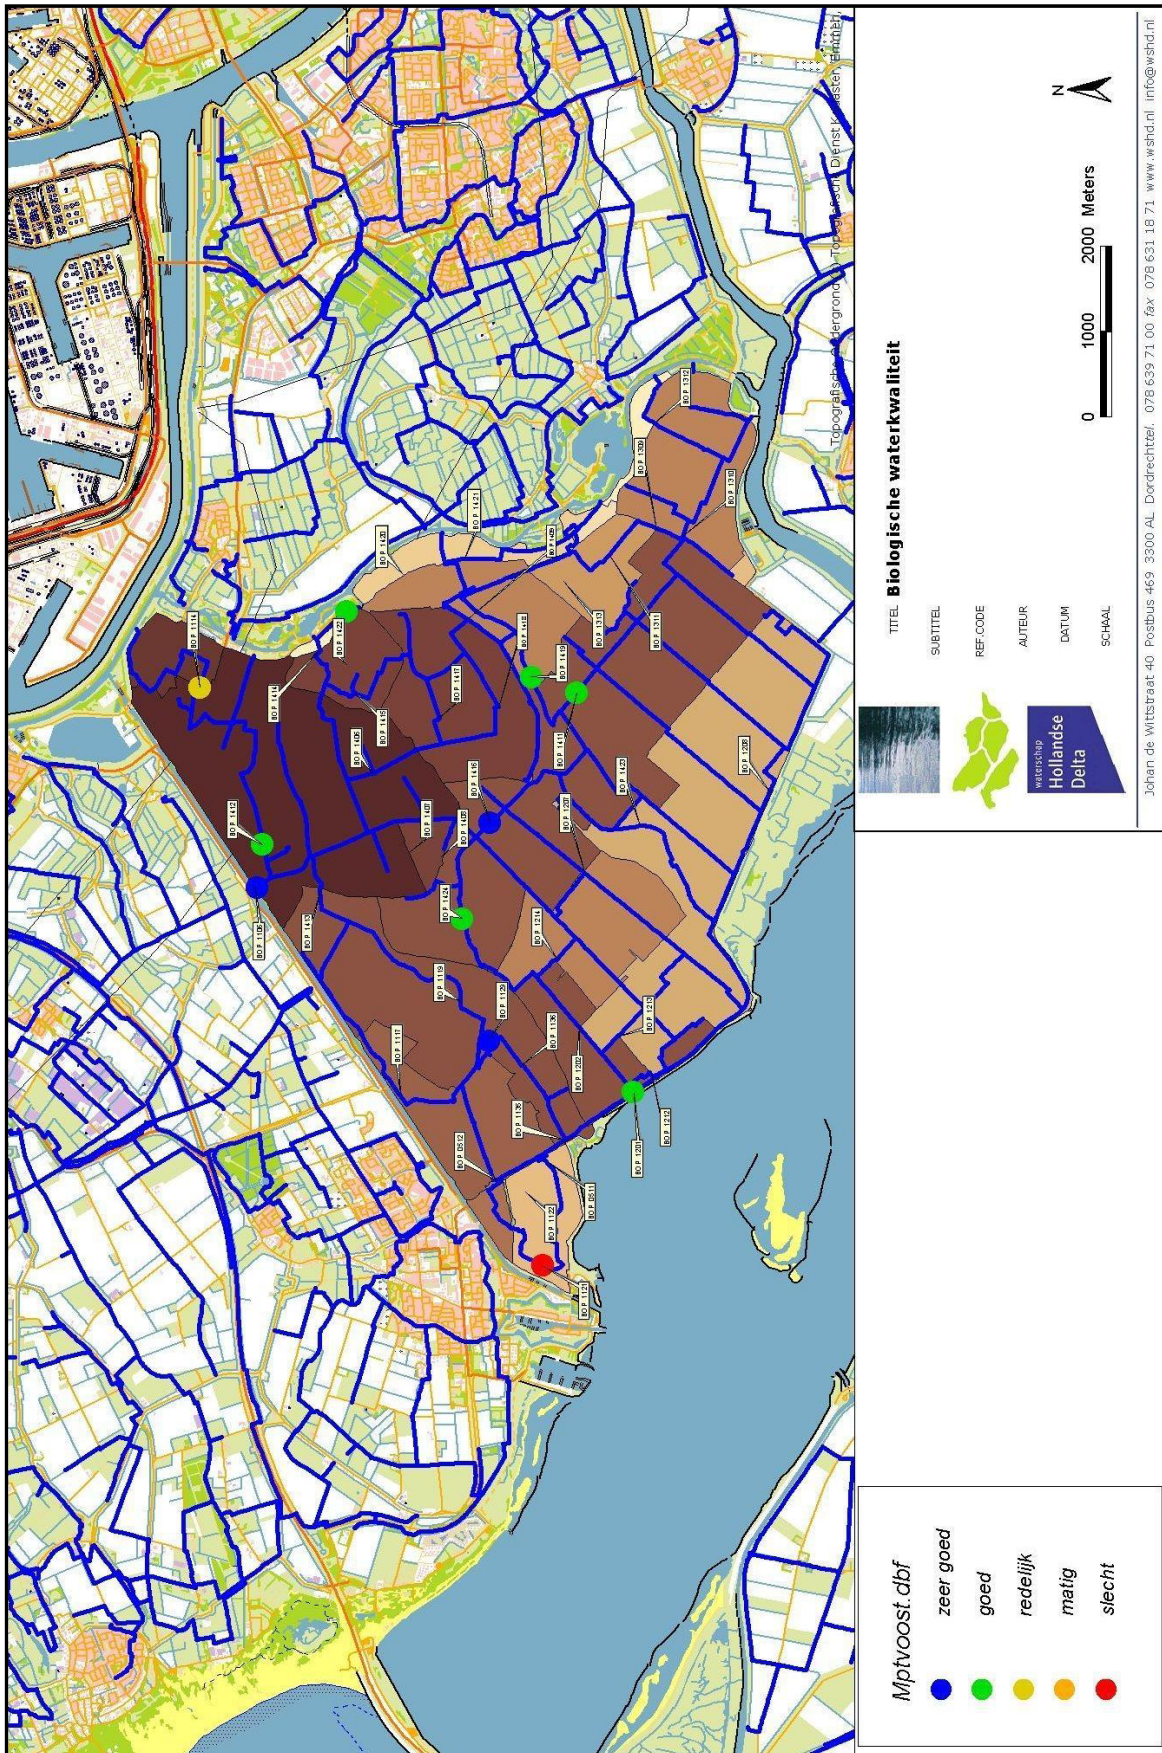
Mptvoost.dbf
zeer goed
goed
redelijk
matig
slecht

TITEL Biologische waterkwaliteit
SUBTITEL
REF.CODE
AUTEUR
DATUM
SCHAAL

waterschap Hollandse Delta

0 1000 2000 Meters

N

Johan de Wittstraat 40 Postbus 469 3300 AL Dordrecht tel. 078 639 71 00 fax 078 631 18 71 www.wshd.nl info@wshd.nl

Topografische ondergrond: Topografische Dienst Kadaster, Emmen

BOP 1114
BOP 1422
BOP 1420
BOP 1421
BOP 1409
BOP 1309
BOP 1312
BOP 1310
BOP 1311
BOP 1313
BOP 1418
BOP 1419
BOP 1417
BOP 1414
BOP 1415
BOP 1405
BOP 1412
BOP 1407
BOP 1408
BOP 1416
BOP 1411
BOP 1423
BOP 1208
BOP 1207
BOP 1105
BOP 1413
BOP 1424
BOP 1214
BOP 1119
BOP 1129
BOP 1136
BOP 1117
BOP 1213
BOP 1202
BOP 1212
BOP 1201
BOP 1128
BOP D512
BOP D511
BOP 1122
BOP 1121